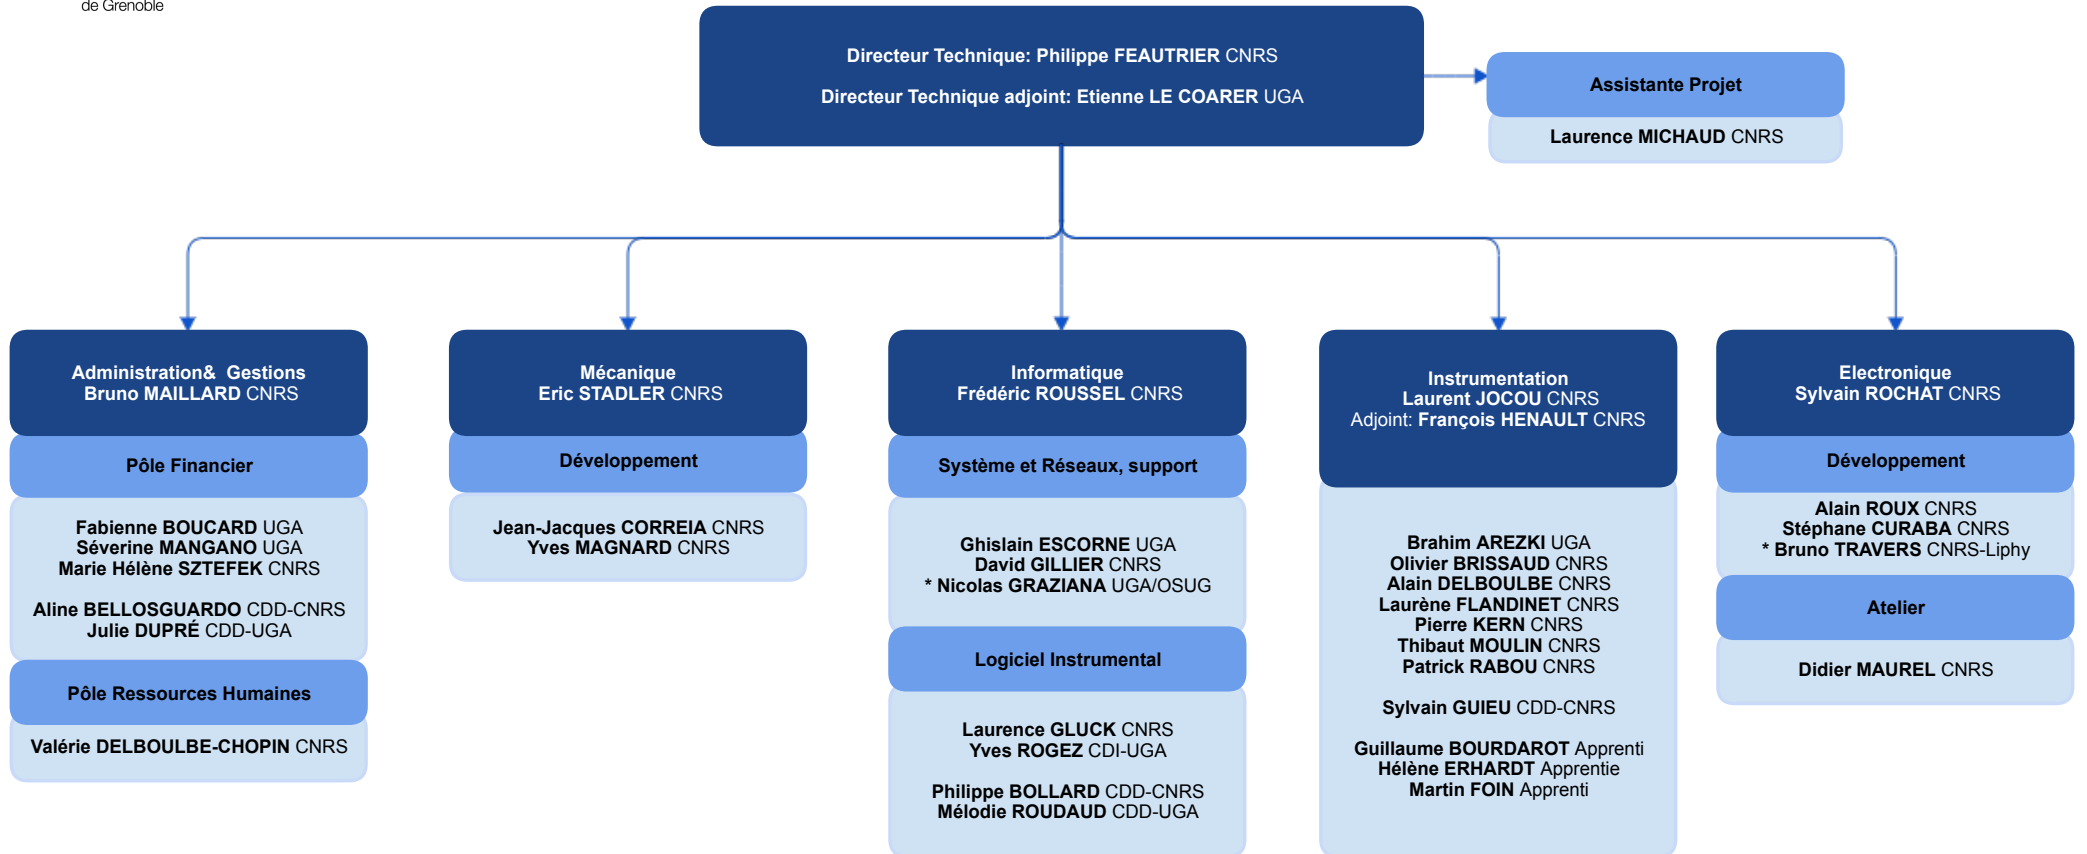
de Grenoble

Directeur Technique: Philippe FEAUTRIER CNRS
Directeur Technique adjoint: Etienne LE COARER UGA

Assistante Projet
Laurence MICHAUD CNRS

Administration& Gestions
Bruno MAILLARD CNRS

Pôle Financier

Fabienne BOUCARD UGA
Séverine MANGANO UGA
Marie Hélène SZTEFEK CNRS

Aline BELLOSGUARDO CDD-CNRS
Julie DUPRÉ CDD-UGA

Pôle Ressources Humaines

Valérie DELBOULBE-CHOPIN CNRS

Mécanique
Eric STADLER CNRS

Développement

Jean-Jacques CORREIA CNRS
Yves MAGNARD CNRS

Informatique
Frédéric ROUSSEL CNRS

Système et Réseaux, support

Ghislain ESCORNE UGA
David GILLIER CNRS
* Nicolas GRAZIANA UGA/OSUG

Logiciel Instrumental

Laurence GLUCK CNRS
Yves ROGEZ CDI-UGA

Philippe BOLLARD CDD-CNRS
Mélodie ROUDAUD CDD-UGA

Instrumentation
Laurent JOCOU CNRS
Adjoint: François HENAULT CNRS

Brahim AREZKI UGA
Olivier BRISSAUD CNRS
Alain DELBOULBE CNRS
Laurène FLANDINET CNRS
Pierre KERN CNRS
Thibaut MOULIN CNRS
Patrick RABOU CNRS

Sylvain GUIEU CDD-CNRS

Guillaume BOURDAROT Apprenti
Hélène ERHARDT Apprentie
Martin FOIN Apprenti

Electronique
Sylvain ROCHAT CNRS

Développement

Alain ROUX CNRS
Stéphane CURABA CNRS
* Bruno TRAVERS CNRS-Liphy

Atelier

Didier MAUREL CNRS